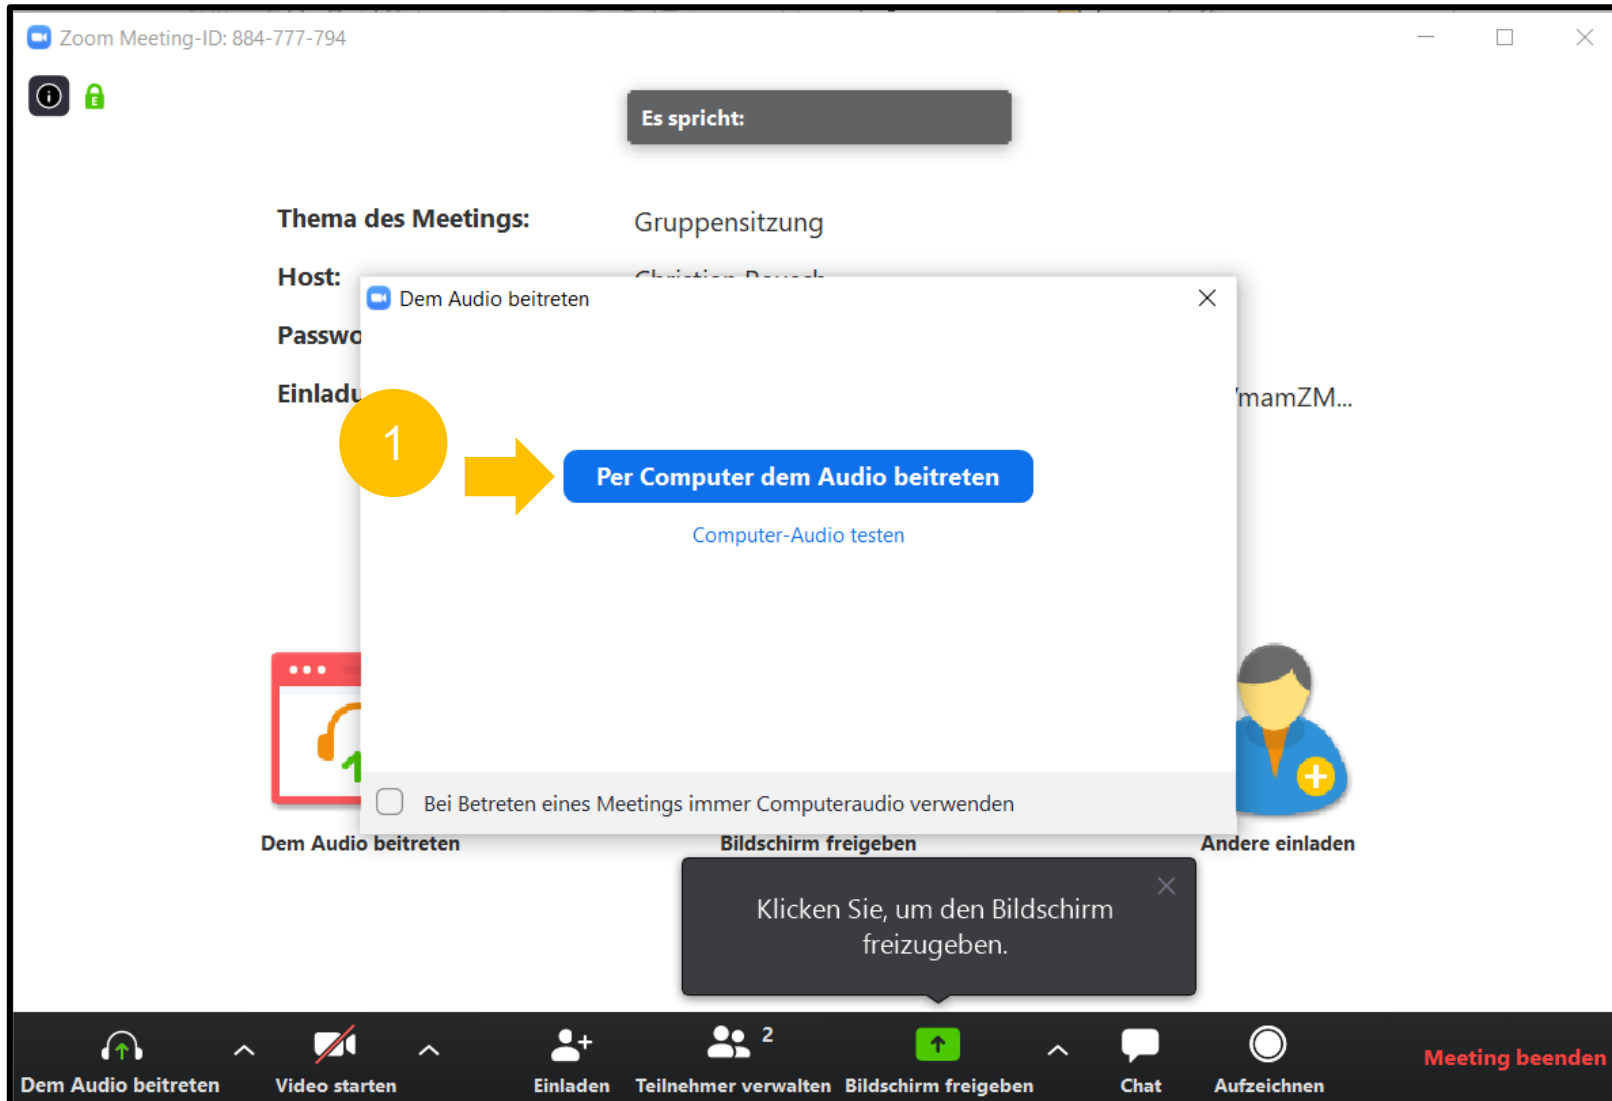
Zoom Meeting-ID: 884-777-794

Es spricht:

Thema des Meetings: Gruppensitzung

Host: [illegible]

Passwo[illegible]

Einladu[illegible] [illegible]mamZM...

Dem Audio beitreten

1

Per Computer dem Audio beitreten

Computer-Audio testen

Bei Betreten eines Meetings immer Computeraudio verwenden

Dem Audio beitreten

Bildschirm freigeben

Andere einladen

Klicken Sie, um den Bildschirm freizugeben.

Dem Audio beitreten

Video starten

Einladen

2

Teilnehmer verwalten

Bildschirm freigeben

Chat

Aufzeichnen

Meeting beenden